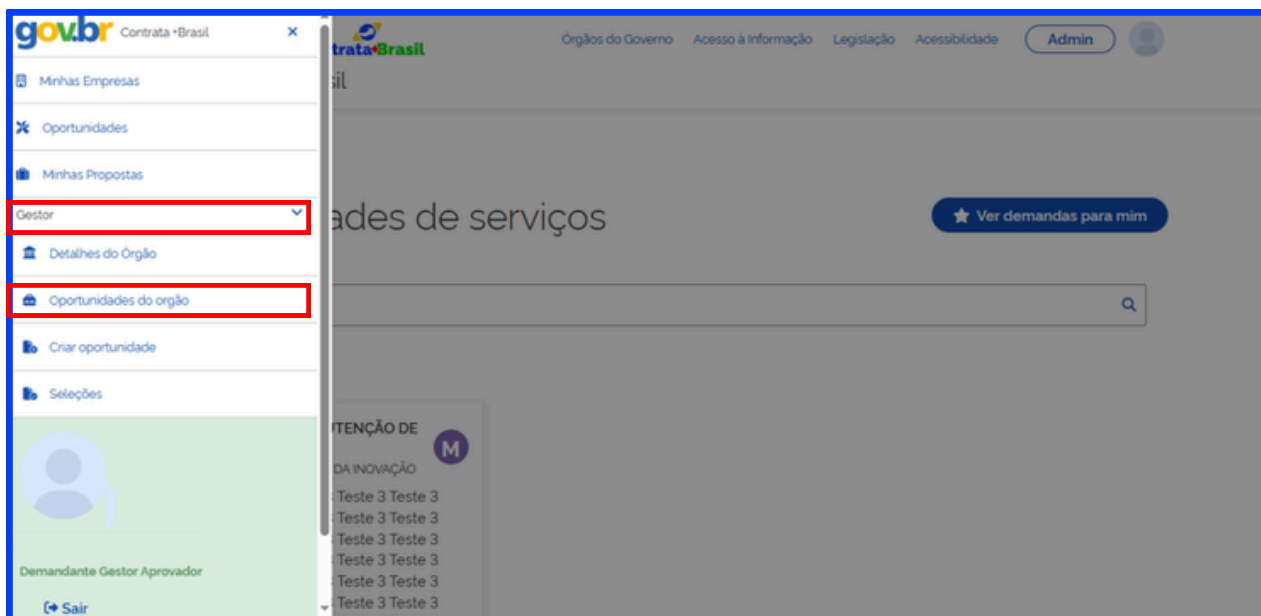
gov.br Contrata +Brasil ×

Minhas Empresas

Oportunidades

Minhas Propostas

Gestor

Detalhes do Órgão

Oportunidades do orgão

Criar oportunidade

Seleções

Demandante Gestor Aprovador

Sair

trata+Brasil

Órgãos do Governo Acesso à Informação Legislação Acessibilidade Admin

sil

ades de serviços

Ver demandas para mim

UTENÇÃO DE

M

DA INOVAÇÃO

Teste 3 Teste 3
Teste 3 Teste 3
Teste 3 Teste 3
Teste 3 Teste 3
Teste 3 Teste 3
Teste 3 Teste 3